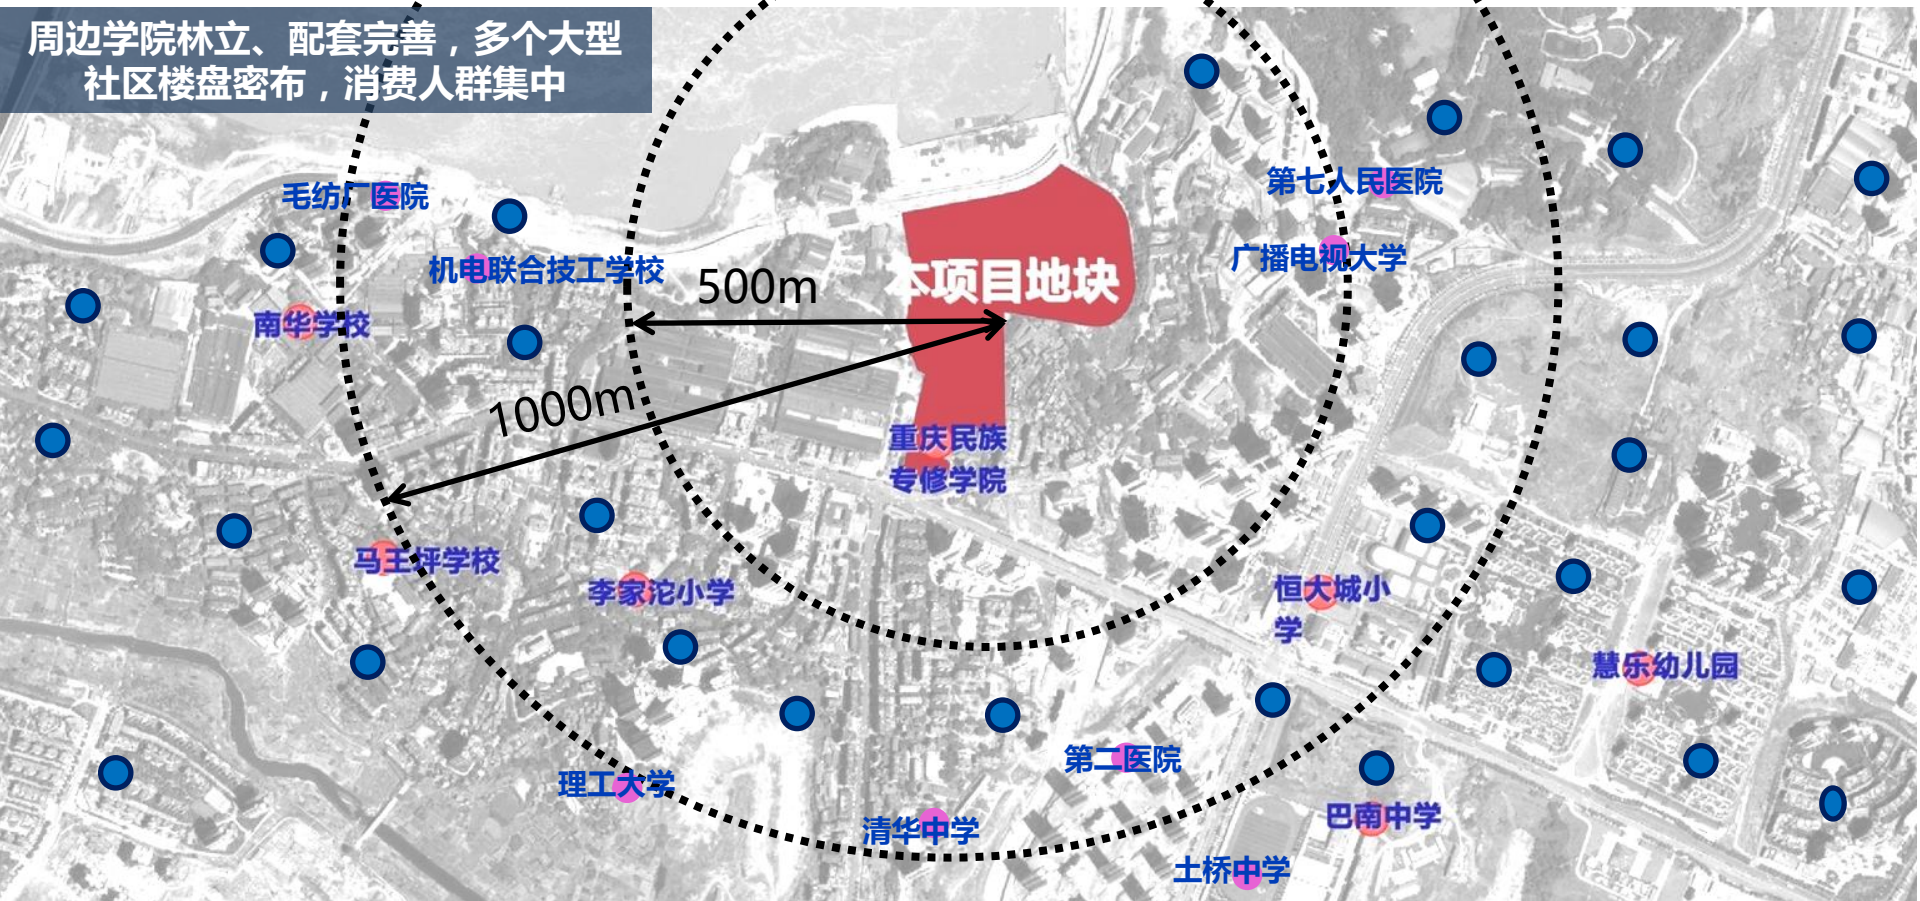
周边学院林立、配套完善，多个大型社区楼盘密布，消费人群集中

毛纺厂医院

机电联合技工学校

500m

本项目地块

第七人民医院

广播电视大学

南华学校

1000m

重庆民族专修学院

马王坪学校

李家沱小学

恒大城小学

慧乐幼儿园

第二医院

理工大学

巴南中学

清华中学

土桥中学